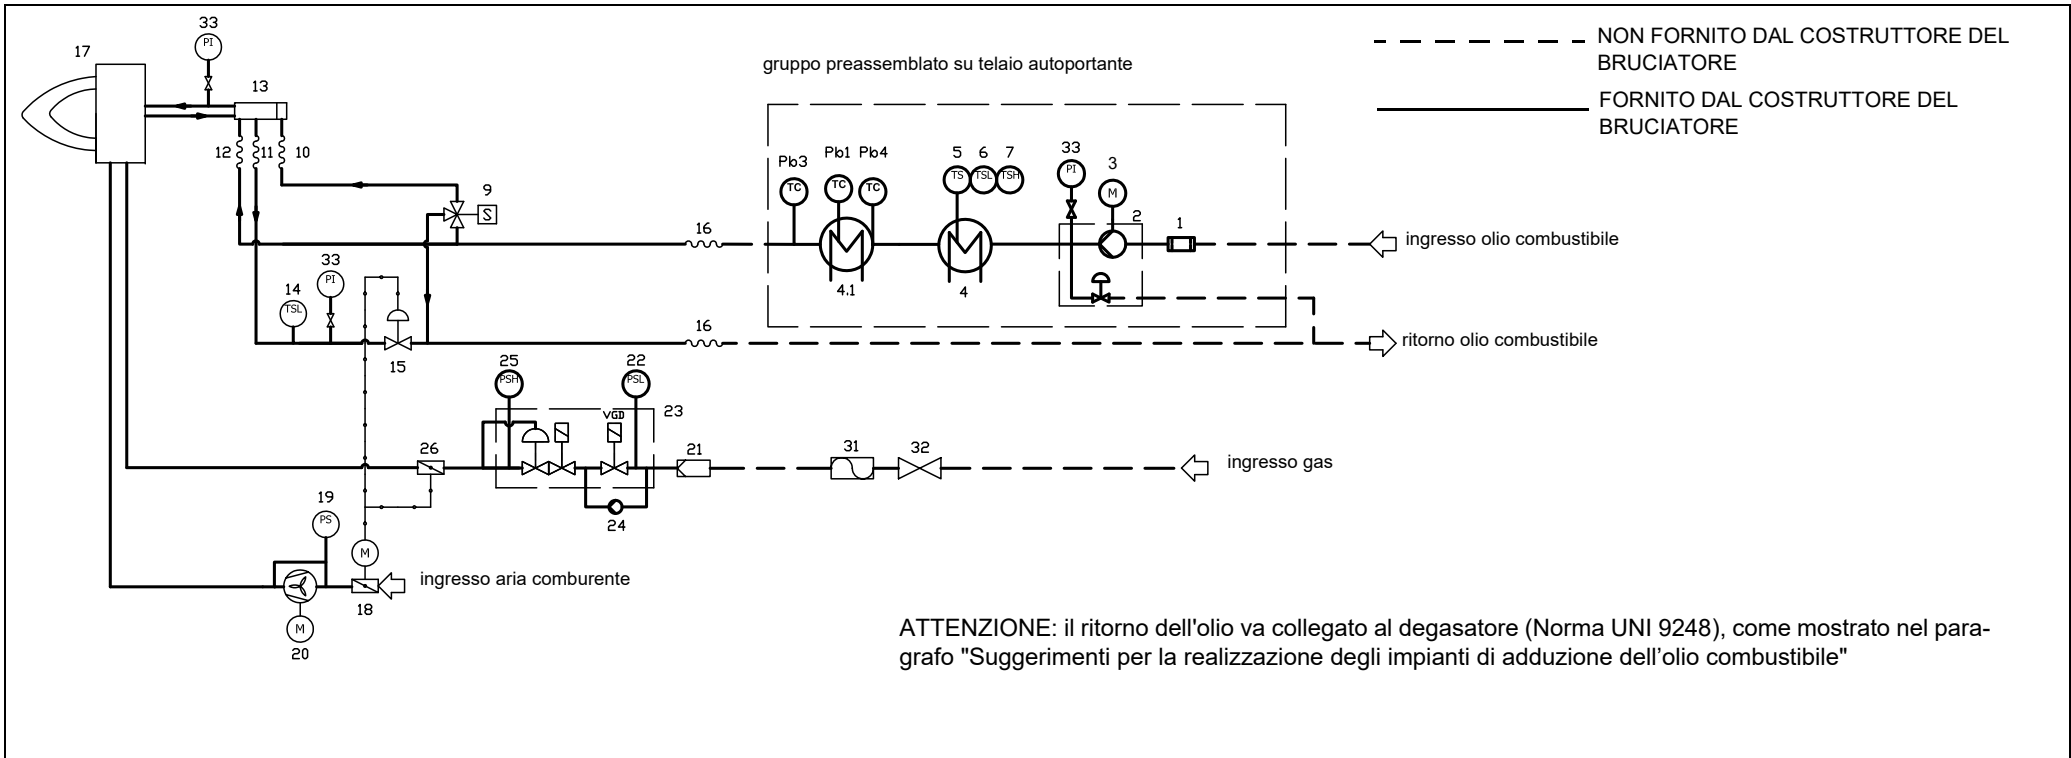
NON FORNITO DAL COSTRUTTORE DEL BRUCIATORE

FORNITO DAL COSTRUTTORE DEL BRUCIATORE

gruppo preassemblato su telaio autoportante

33
PI
17
13
12
11
10
9
S
Pb3
TC
Pb1
TC
Pb4
TC
5
TS
6
TSL
7
TSH
33
PI
3
M
2
1
16
4.1
4
ingresso olio combustibile
14
TSL
33
PI
15
16
ritorno olio combustibile
25
PSH
22
PSL
VGD
23
26
21
31
32
ingresso gas
24
19
PS
M
18
ingresso aria comburente
M
20

ATTENZIONE: il ritorno dell'olio va collegato al degasatore (Norma UNI 9248), come mostrato nel paragrafo "Suggerimenti per la realizzazione degli impianti di adduzione dell’olio combustibile"